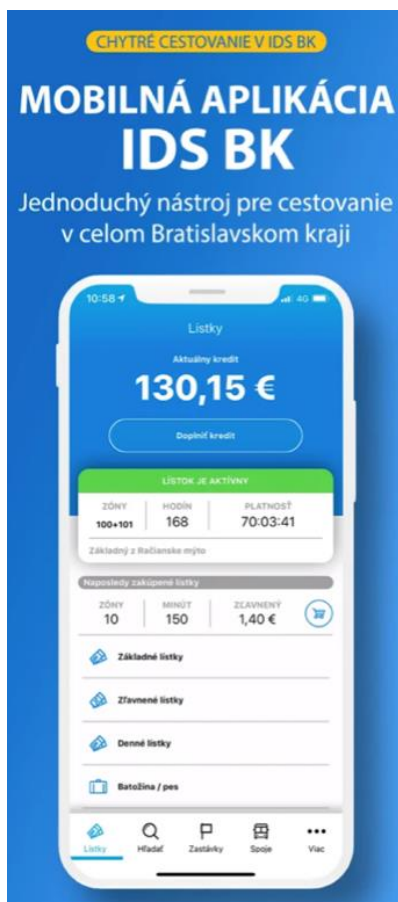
CHYTRÉ CESTOVANIE V IDS BK

MOBILNÁ APLIKÁCIA IDS BK

Jednoduchý nástroj pre cestovanie v celom Bratislavskom kraji

10:58 4G

Lístky

Aktuálny kredit

130,15 €

Doplniť kredit

LÍSTOK JE AKTÍVNY

| ZÓNY | HODÍN | PLATNOSŤ |
|---|---|---|
| 100+101 | 168 | 70:03:41 |

Základný z Račianske mýto

Naposledy zakúpené lístky

| ZÓNY | MINÚT | ZĽAVNENÝ |
|---|---|---|
| 10 | 150 | 1,40 € |

Základné lístky

Zľavnené lístky

Denné lístky

Batožina / pes

Lístky Hľadať Zastávky Spoje Viac